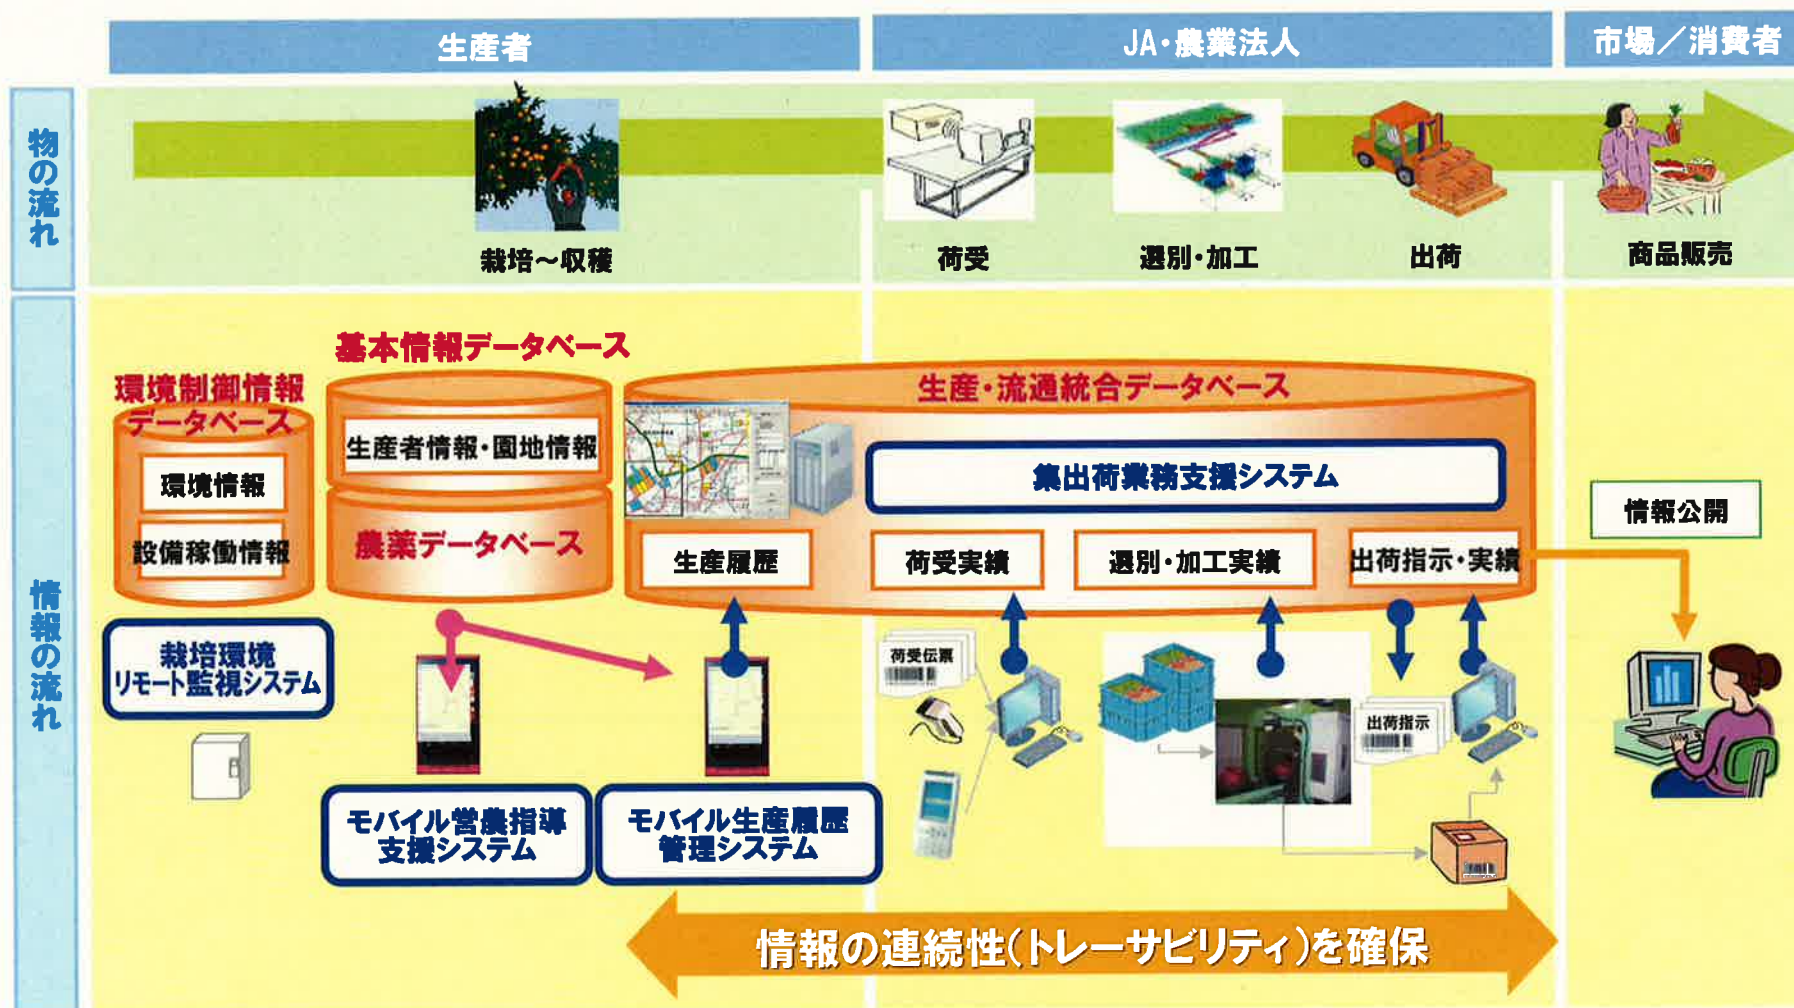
生産者

JA・農業法人

市場／消費者

物の流れ

栽培～収穫

荷受

選別・加工

出荷

商品販売

情報の流れ

基本情報データベース

環境制御情報データベース

環境情報

設備稼働情報

生産者情報・園地情報

農薬データベース

生産・流通統合データベース

集出荷業務支援システム

生産履歴

荷受実績

選別・加工実績

出荷指示・実績

情報公開

栽培環境リモート監視システム

荷受伝票

出荷指示

モバイル営農指導支援システム

モバイル生産履歴管理システム

情報の連続性(トレーサビリティ)を確保